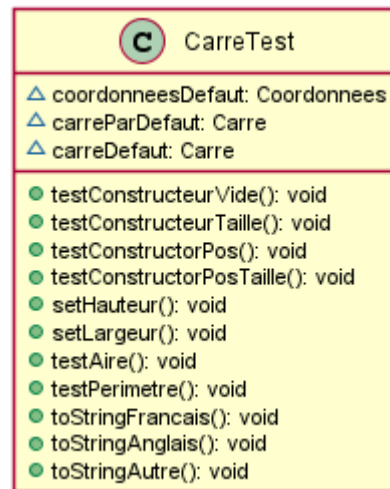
C CarreTest

△ coordonneesDefaut: Coordonnees
△ carreParDefaut: Carre
△ carreDefaut: Carre

● testConstructeurVide(): void
● testConstructeurTaille(): void
● testConstructorPos(): void
● testConstructorPosTaille(): void
● setHauteur(): void
● setLargeur(): void
● testAire(): void
● testPerimetre(): void
● toStringFrancais(): void
● toStringAnglais(): void
● toStringAutre(): void